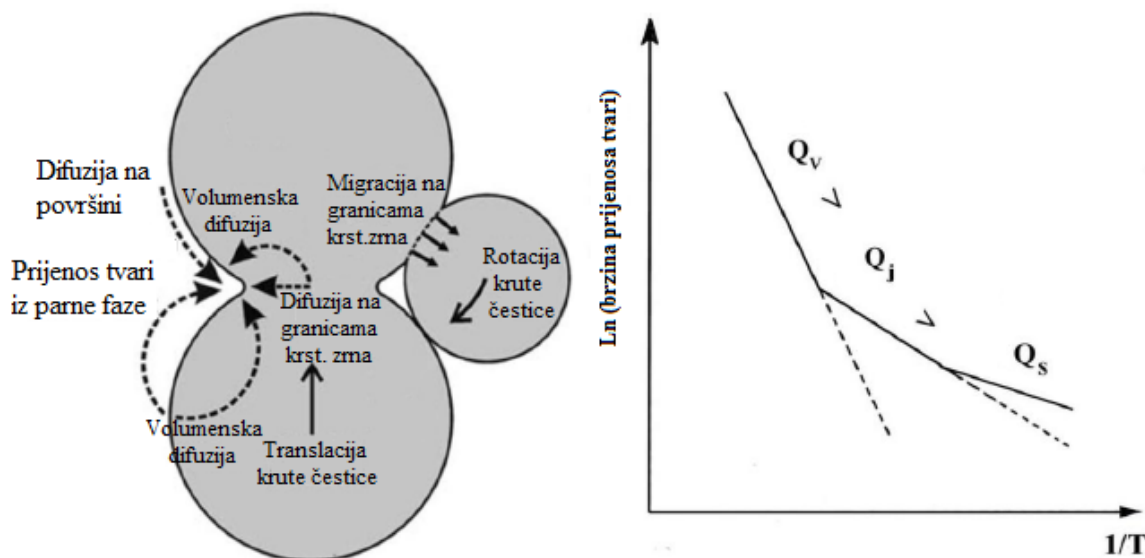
Difuzija na površini

Volumenska difuzija

Migracija na granicama krst.zrna

Prijenos tvari iz parne faze

Rotacija krute čestice

Difuzija na granicama krst. zrna

Volumenska difuzija

Translacija krute čestice

Ln (brzina prijenosa tvari)

$Q_V$

>

$Q_j$

>

$Q_S$

1/T